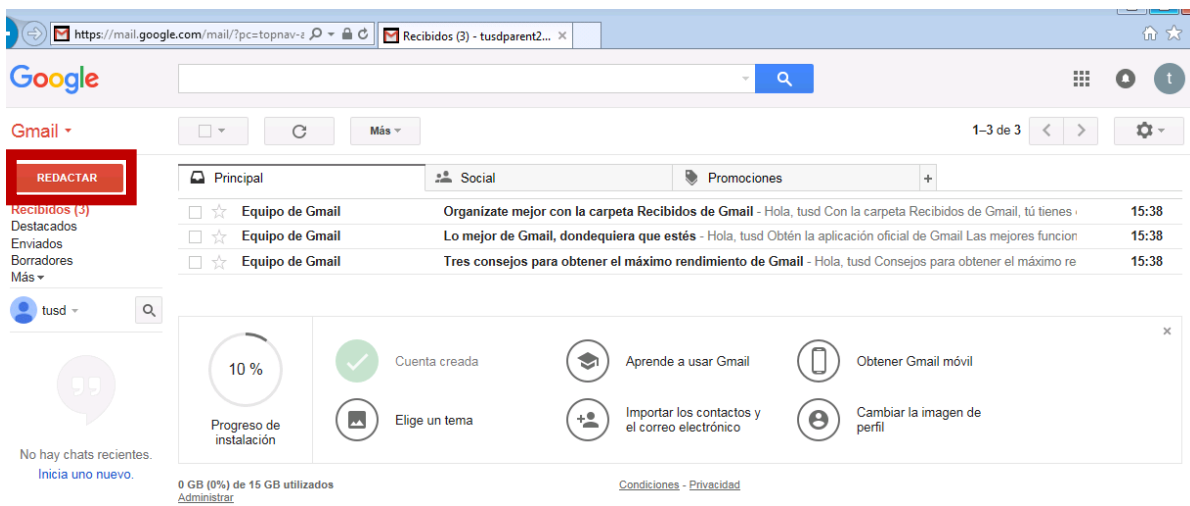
https://mail.google.com/mail/?pc=topnav-a
Recibidos (3) - tusdparent2...

Google

Gmail

REDACTAR

Recibidos (3)
Destacados
Enviados
Borradores
Más

tusd

No hay chats recientes.
Inicia uno nuevo.

Más

1–3 de 3

Principal
Social
Promociones
+

| | | | |
|---|---|---|---|
| ☆ | Equipo de Gmail | **Organízate mejor con la carpeta Recibidos de Gmail** - Hola, tusd Con la carpeta Recibidos de Gmail, tú tienes | 15:38 |
| ☆ | Equipo de Gmail | **Lo mejor de Gmail, dondequiera que estés** - Hola, tusd Obtén la aplicación oficial de Gmail Las mejores funcion | 15:38 |
| ☆ | Equipo de Gmail | **Tres consejos para obtener el máximo rendimiento de Gmail** - Hola, tusd Consejos para obtener el máximo re | 15:38 |

10 %
Progreso de instalación

Cuenta creada
Aprende a usar Gmail
Obtener Gmail móvil
Elige un tema
Importar los contactos y el correo electrónico
Cambiar la imagen de perfil

×

0 GB (0%) de 15 GB utilizados
Administrar

Condiciones - Privacidad